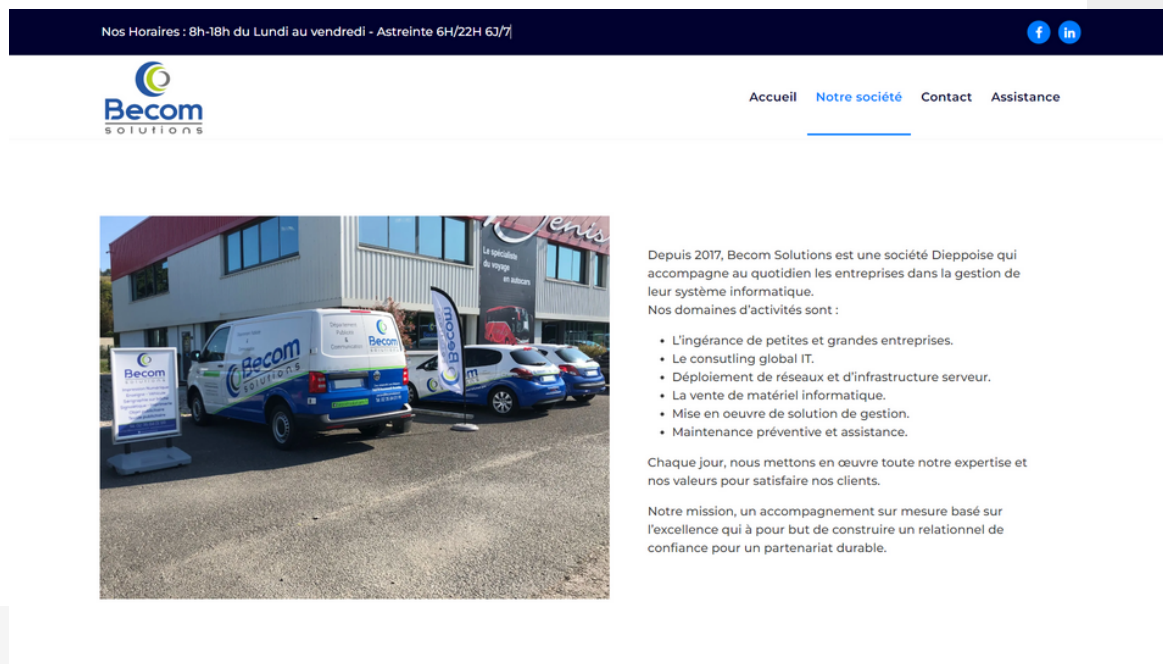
Nos Horaires : 8h-18h du Lundi au vendredi - Astreinte 6H/22H 6J/7

f in

Becom
solutions

Accueil Notre société Contact Assistance

Becom
solutions

Becom
solutions

Becom

Becom

La spécialiste du voyage en autocars

Depuis 2017, Becom Solutions est une société Dieppoise qui accompagne au quotidien les entreprises dans la gestion de leur système informatique.
Nos domaines d'activités sont :

- L'ingérance de petites et grandes entreprises.
- Le consulting global IT.
- Déploiement de réseaux et d'infrastructure serveur.
- La vente de matériel informatique.
- Mise en oeuvre de solution de gestion.
- Maintenance préventive et assistance.

Chaque jour, nous mettons en œuvre toute notre expertise et nos valeurs pour satisfaire nos clients.

Notre mission, un accompagnement sur mesure basé sur l'excellence qui à pour but de construire un relationnel de confiance pour un partenariat durable.